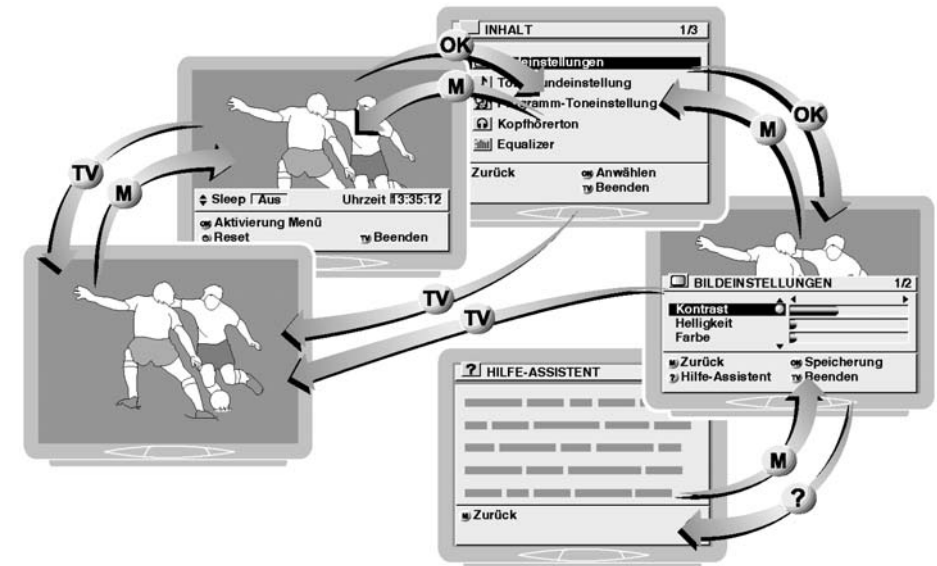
INHALT 1/3

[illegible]einstellungen
To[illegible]ndeinstellung
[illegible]gramm-Toneinstellung
Kopfhörerton
Equalizer
Zurück
Anwählen
Beenden

OK
M
OK
M

Sleep Aus
Uhrzeit 13:35:12
Aktivierung Menü
Reset
Beenden

TV
M

TV
TV

BILDEINSTELLUNGEN 1/2
Kontrast
Helligkeit
Farbe
Zurück
Speicherung
Hilfe-Assistent
Beenden

HILFE-ASSISTENT
Zurück

M
?